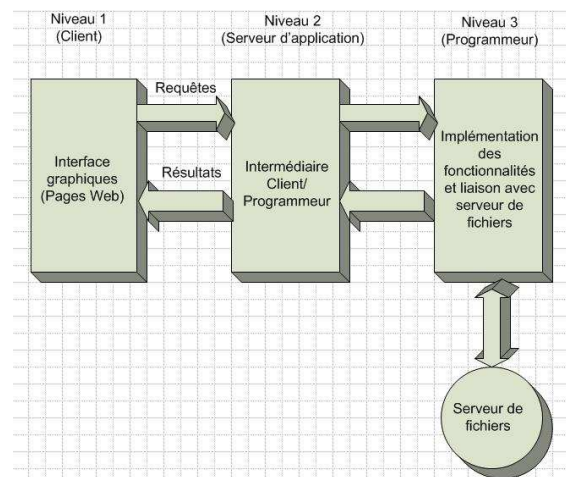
Niveau 1
(Client)

Niveau 2
(Serveur d'application)

Niveau 3
(Programmeur)

Requêtes

Résultats

Interface graphiques (Pages Web)

Intermédiaire Client/ Programmeur

Implémentation des fonctionnalités et liaison avec serveur de fichiers

Serveur de fichiers